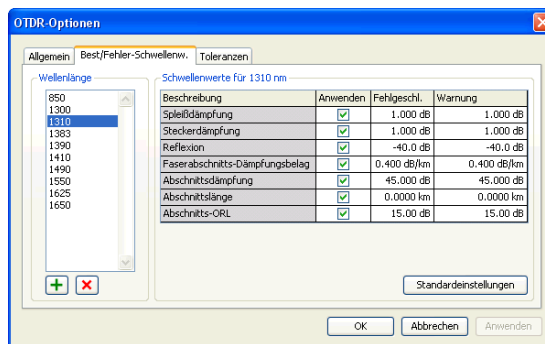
OTDR-Optionen

Allgemein | Best/Fehler-Schwellenw. | Toleranzen

Wellenlänge

850
1300
1310
1383
1390
1410
1490
1550
1625
1650

Schwellenwerte für 1310 nm

| Beschreibung | Anwenden | Fehlgeschl. | Warnung |
|---|---|---|---|
| Spleißdämpfung | ✓ | 1.000 dB | 1.000 dB |
| Steckerdämpfung | ✓ | 1.000 dB | 1.000 dB |
| Reflexion | ✓ | -40.0 dB | -40.0 dB |
| Faserabschnitts-Dämpfungsbelag | ✓ | 0.400 dB/km | 0.400 dB/km |
| Abschnittsdämpfung | ✓ | 45.000 dB | 45.000 dB |
| Abschnittslänge | ✓ | 0.0000 km | 0.0000 km |
| Abschnitts-ORL | ✓ | 15.00 dB | 15.00 dB |

Standardeinstellungen

OK | Abbrechen | Anwenden